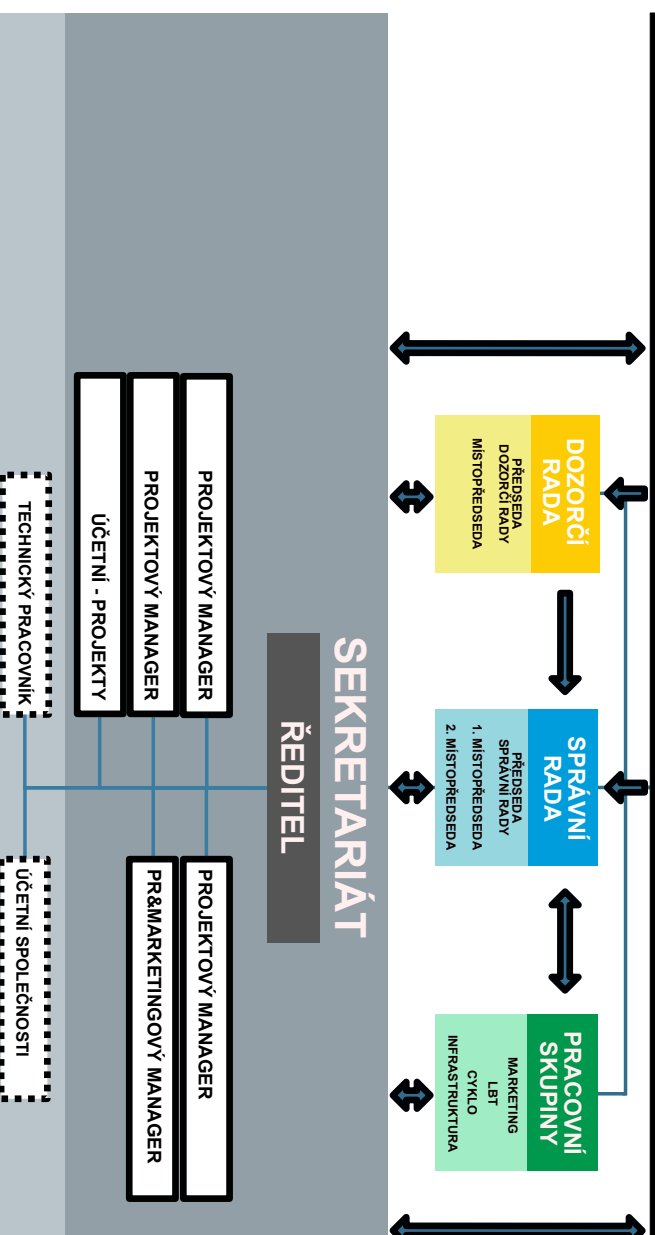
DOZORČÍ RADA

PŘEDSEDA DOZORČÍ RADY
MÍSTOPŘEDSEDA

SPRÁVNÍ RADA

PŘEDSEDA SPRÁVNÍ RADY
1. MÍSTOPŘEDSEDA
2. MÍSTOPŘEDSEDA

PRACOVNÍ SKUPINY

MARKETING
LBT
CYKLO
INFRASTRUKTURA

SEKRETARIÁT

ŘEDITEL

PROJEKTOVÝ MANAGER

PROJEKTOVÝ MANAGER

ÚČETNÍ - PROJEKTY

PROJEKTOVÝ MANAGER

PR&MARKETINGOVÝ MANAGER

TECHNICKÝ PRACOVNÍK

ÚČETNÍ SPOLEČNOSTI